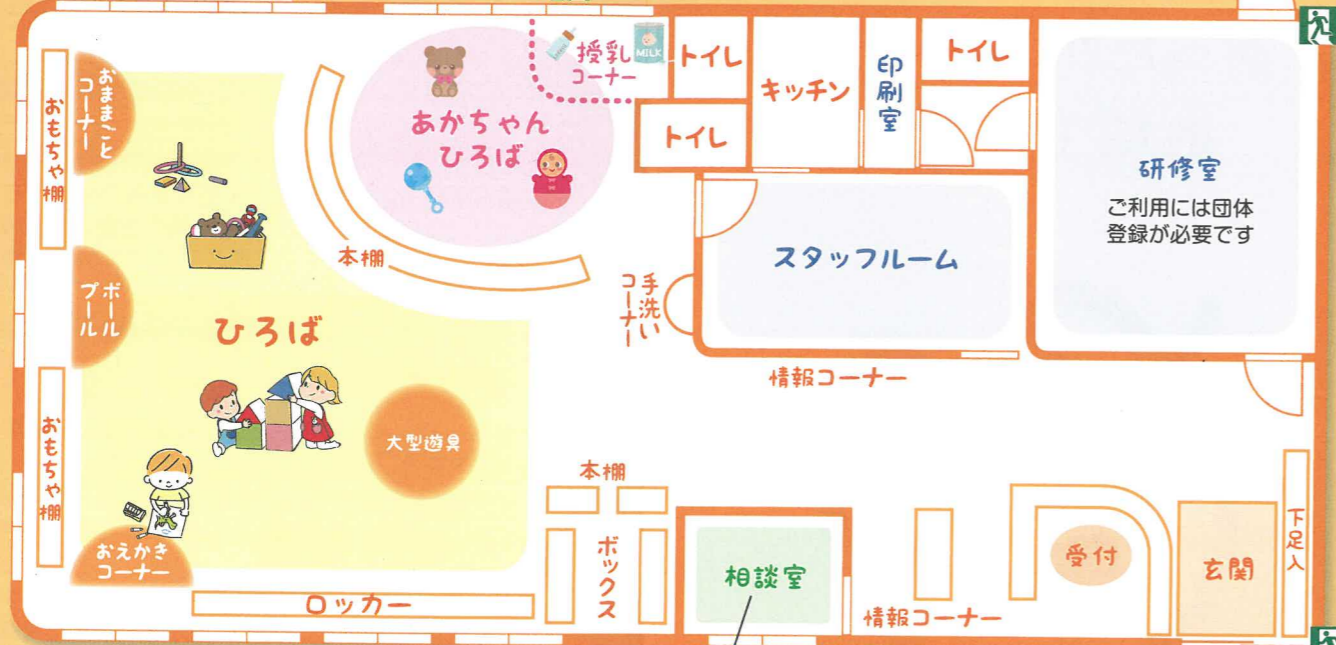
おままごとコーナー
おもちゃ棚
ボールプール
おもちゃ棚
おえかきコーナー
ひろば
あかちゃんひろば
本棚
授乳コーナー
MILK
トイレ
トイレ
キッチン
印刷室
トイレ
研修室
ご利用には団体登録が必要です
スタッフルーム
手洗いコーナー
情報コーナー
大型遊具
本棚
ボックス
相談室
受付
玄関
下足入
ロッカー
情報コーナー